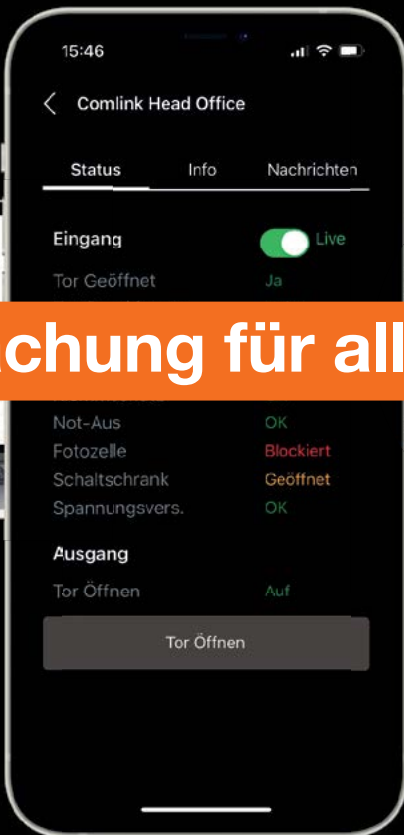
15:46

Comlink Head Office

Status Info Nachrichten

Eingang Live

Tor Geöffnet Ja

chung für all

Not-Aus OK

Fotozelle Blockiert

Schaltschrank Geöffnet

Spannungsvers. OK

Ausgang

Tor Öffnen Auf

Tor Öffnen